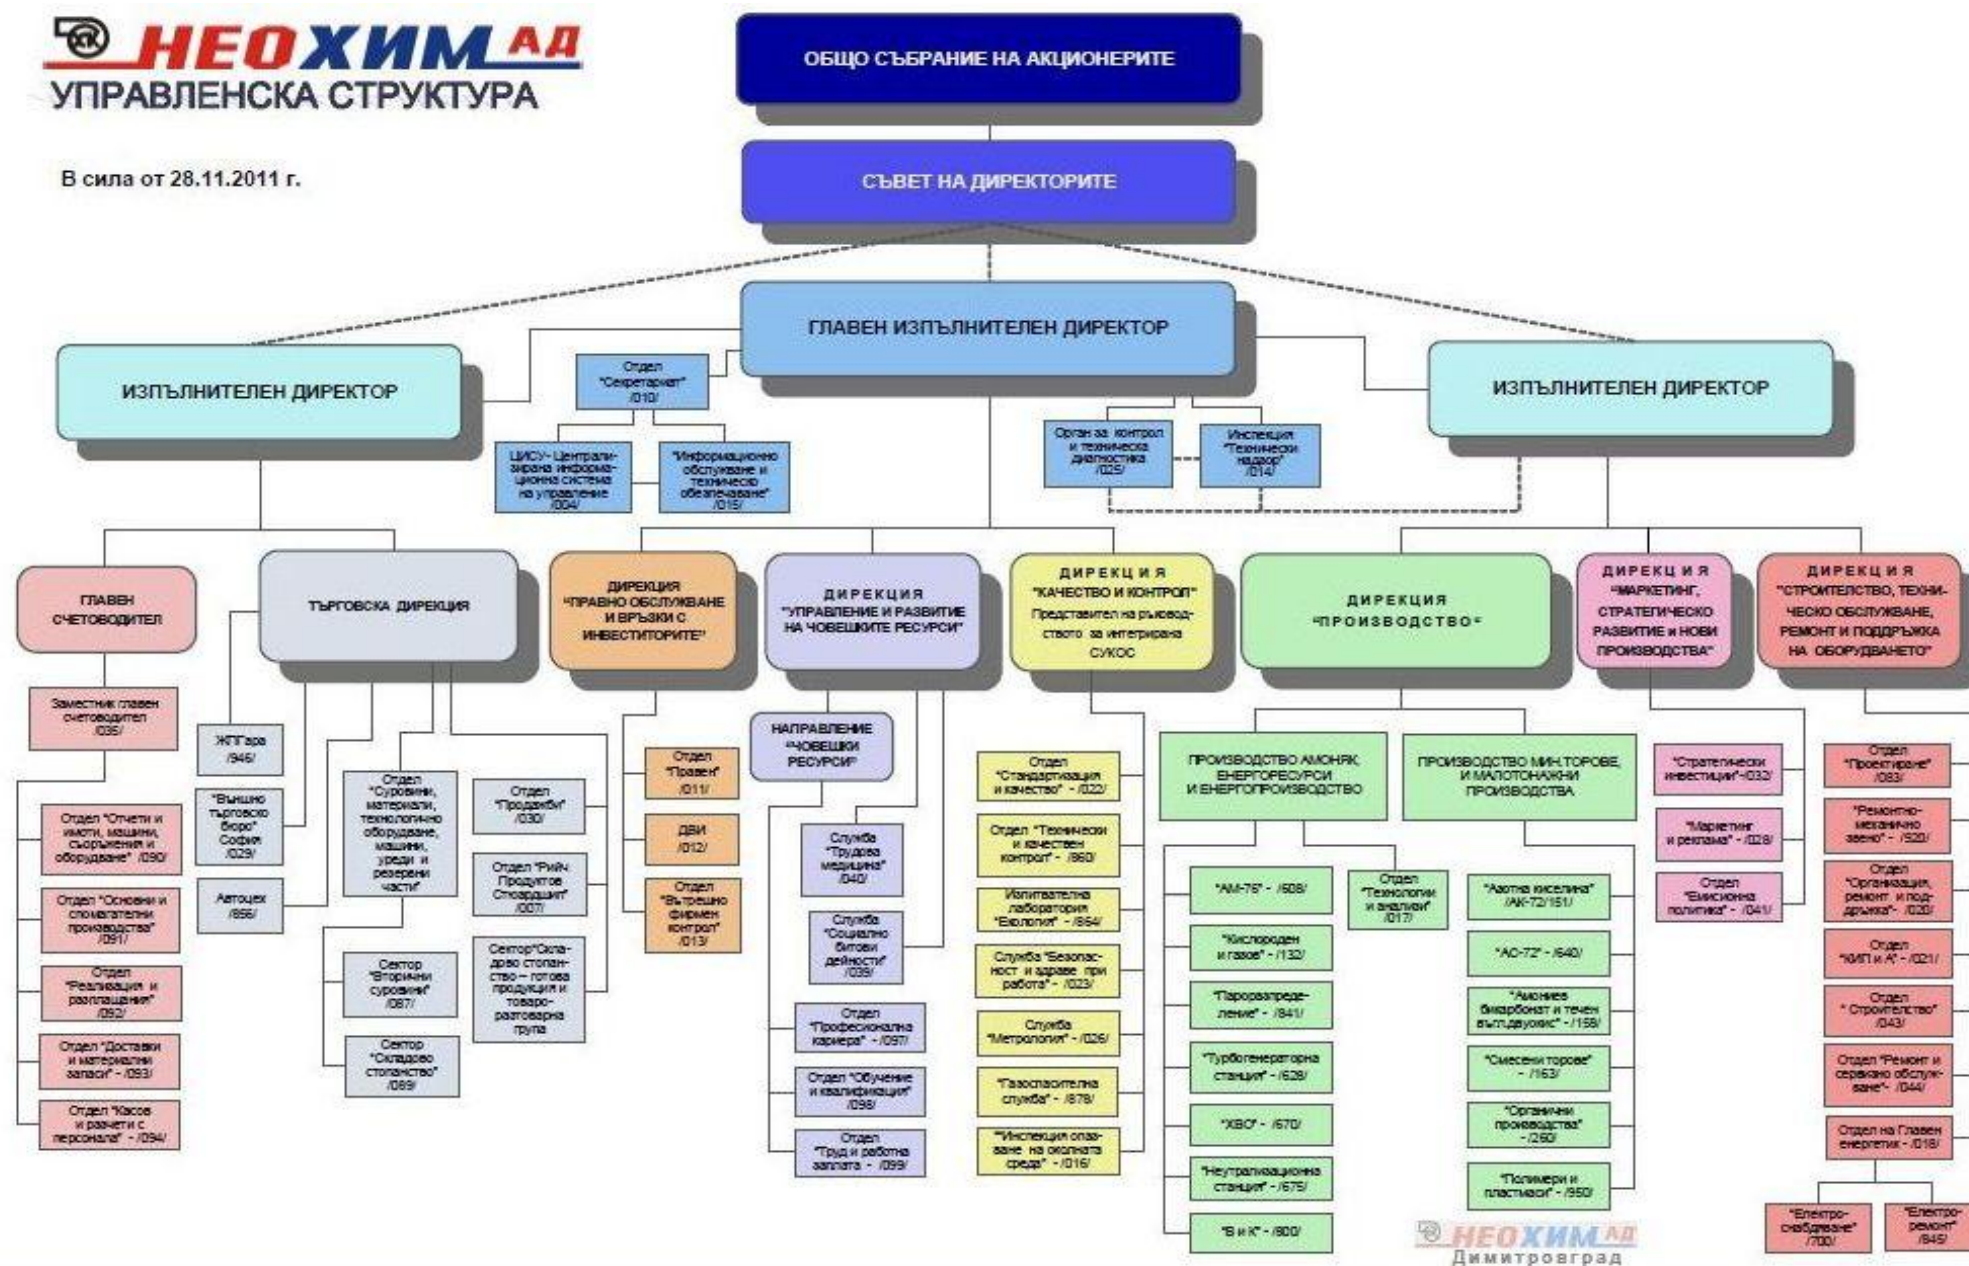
НЕОХИМ АД
УПРАВЛЕНСКА СТРУКТУРА

В сила от 28.11.2011 г.

ОБЩО СЪБРАНИЕ НА АКЦИОНЕРИТЕ

СЪВЕТ НА ДИРЕКТОРИТЕ

ГЛАВЕН ИЗПЪЛНИТЕЛЕН ДИРЕКТОР

ИЗПЪЛНИТЕЛЕН ДИРЕКТОР

ИЗПЪЛНИТЕЛЕН ДИРЕКТОР

Отдел "Секретариат" /010/

ЦИСУ- Централизирана информационна система на управление /004/

"Информационно обслужване и техническо обезпечаване" /015/

Орган за контрол и техническа диагностика /025/

Инспекция "Технически надзор" /014/

ГЛАВЕН СЧЕТОВОДИТЕЛ

Заместник главен счетоводител /035/

Отдел "Отчети и имоти, машини, съоръжения и оборудване" /090/

Отдел "Основни и спомагателни производства" /091/

Отдел "Реализация и разплащания" /092/

Отдел "Доставки и материални запаси" - /093/

Отдел "Касов и разчети с персонала" - /094/

ТЪРГОВСКА ДИРЕКЦИЯ

ЖП Гара /946/

"Външно търговско бюро" София /029/

Автоцех /956/

Отдел "Суровини, материали, технологично оборудване, машини, уреди и резервни части" /

Сектор "Вторични суровини" /087/

Сектор "Складово стопанство" /089/

Отдел "Продажби" /030/

Отдел "Рийч Продуктов Стюардшип" /007/

Сектор "Складово стопанство – готова продукция и товаро-разтоварна група

ДИРЕКЦИЯ "ПРАВНО ОБСЛУЖВАНЕ И ВРЪЗКИ С ИНВЕСТИТОРИТЕ"

Отдел "Правен" /011/

ДВИ /012/

Отдел "Вътрешно фирмен контрол" /013/

ДИРЕКЦИЯ "УПРАВЛЕНИЕ И РАЗВИТИЕ НА ЧОВЕШКИТЕ РЕСУРСИ"

НАПРАВЛЕНИЕ "ЧОВЕШКИ РЕСУРСИ"

Служба "Трудова медицина" /040/

Служба "Социално битови дейности" /039/

Отдел "Професионална кариера" - /097/

Отдел "Обучение и квалификация" /098/

Отдел "Труд и работна заплата" - /099/

ДИРЕКЦИЯ "КАЧЕСТВО И КОНТРОЛ" Представител на ръководството за интегрирана СУКОС

Отдел "Стандартизация и качество" - /022/

Отдел "Технически и качествен контрол" - /960/

Изпитвателна лаборатория "Екология" - /964/

Служба "Безопасност и здраве при работа" - /023/

Служба "Метрология" - /026/

"Газоспасителна служба" - /878/

"Инспекция опазване на околната среда" - /016/

ДИРЕКЦИЯ "ПРОИЗВОДСТВО"

ПРОИЗВОДСТВО АМОНЯК, ЕНЕРГОРЕСУРСИ И ЕНЕРГОПРОИЗВОДСТВО

"АМ-76" - /608/

"Кислороден и газов" - /132/

"Паророзпределение" - /841/

"Турбогенераторна станция" - /628/

"ХВО" - /670/

"Неутрализационна станция" - /675/

"В и К" - /800/

Отдел "Технологии и анализи" /017/

ПРОИЗВОДСТВО МИН.ТОРОВЕ И МАЛОТОНАЖНИ ПРОИЗВОДСТВА

"Азотна киселина" /АК-72/151/

"АС-72" - /640/

"Амониев бикарбонат и течен въглдвуокис" - /155/

"Смесени торове" - /163/

"Органични производства" - /260/

"Полимери и пластмаси" - /950/

ДИРЕКЦИЯ "МАРКЕТИНГ, СТРАТЕГИЧЕСКО РАЗВИТИЕ и НОВИ ПРОИЗВОДСТВА"

"Стратегически инвестиции" - /032/

"Маркетинг и реклама" - /028/

Отдел "Емисионна политика" - /041/

ДИРЕКЦИЯ "СТРОИТЕЛСТВО, ТЕХНИЧЕСКО ОБСЛУЖВАНЕ, РЕМОНТ И ПОДДРЪЖКА НА ОБОРУДВАНЕТО"

Отдел "Проектиране" /083/

"Ремонтно-механично звено" - /520/

Отдел "Организация, ремонт и поддръжка" - /020/

Отдел "КИП и А" - /021/

Отдел "Строителство" /043/

Отдел "Ремонт и сервизно обслужване" - /044/

Отдел на Главен енергетик - /018/

"Електро-снабдяване" /700/

"Електро-ремонт" /845/

НЕОХИМ АД
Димитровград